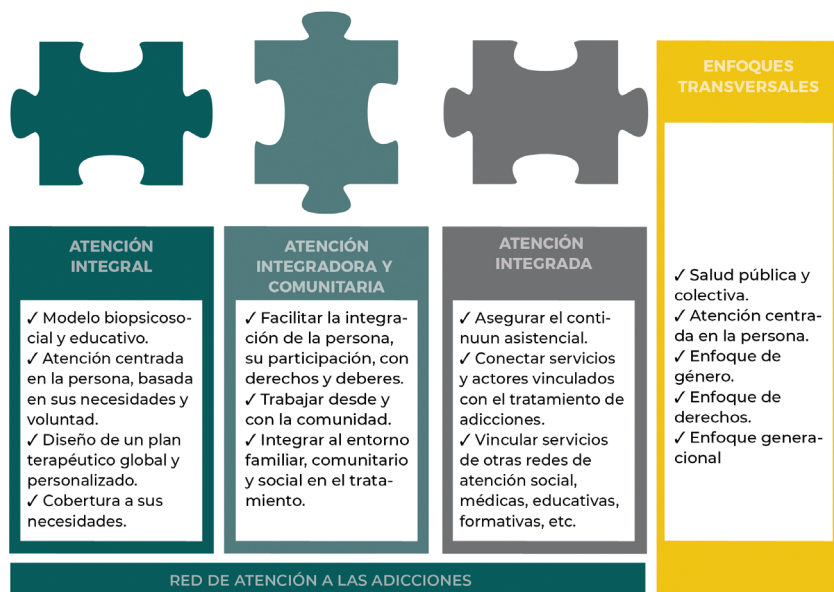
ATENCIÓN INTEGRAL

✓ Modelo biopsicosocial y educativo.
✓ Atención centrada en la persona, basada en sus necesidades y voluntad.
✓ Diseño de un plan terapéutico global y personalizado.
✓ Cobertura a sus necesidades.

ATENCIÓN INTEGRADORA Y COMUNITARIA

✓ Facilitar la integración de la persona, su participación, con derechos y deberes.
✓ Trabajar desde y con la comunidad.
✓ Integrar al entorno familiar, comunitario y social en el tratamiento.

ATENCIÓN INTEGRADA

✓ Asegurar el continuun asistencial.
✓ Conectar servicios y actores vinculados con el tratamiento de adicciones.
✓ Vincular servicios de otras redes de atención social, médicas, educativas, formativas, etc.

ENFOQUES TRANSVERSALES

✓ Salud pública y colectiva.
✓ Atención centrada en la persona.
✓ Enfoque de género.
✓ Enfoque de derechos.
✓ Enfoque generacional

RED DE ATENCIÓN A LAS ADICCIONES